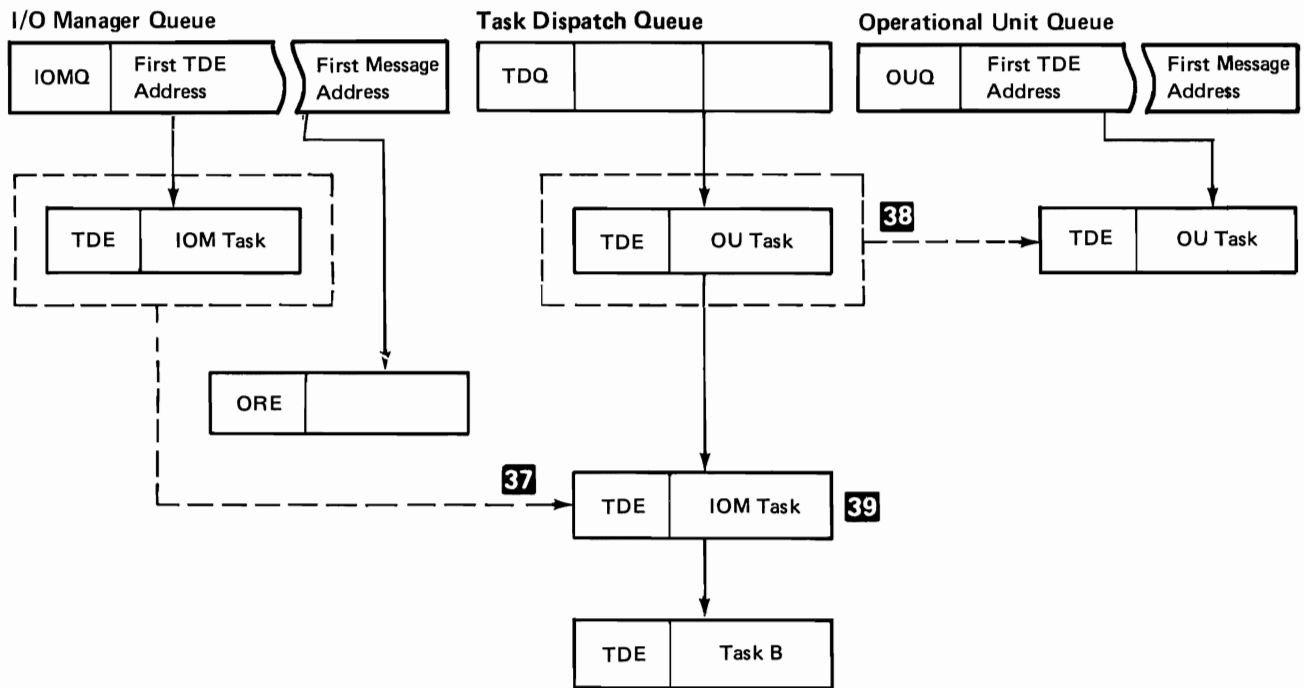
I/O Manager Queue

IOMQ

First TDE Address

First Message Address

Task Dispatch Queue

TDQ

Operational Unit Queue

OUQ

First TDE Address

First Message Address

TDE

IOM Task

TDE

OU Task

38

TDE

OU Task

ORE

37

TDE

IOM Task

39

TDE

Task B